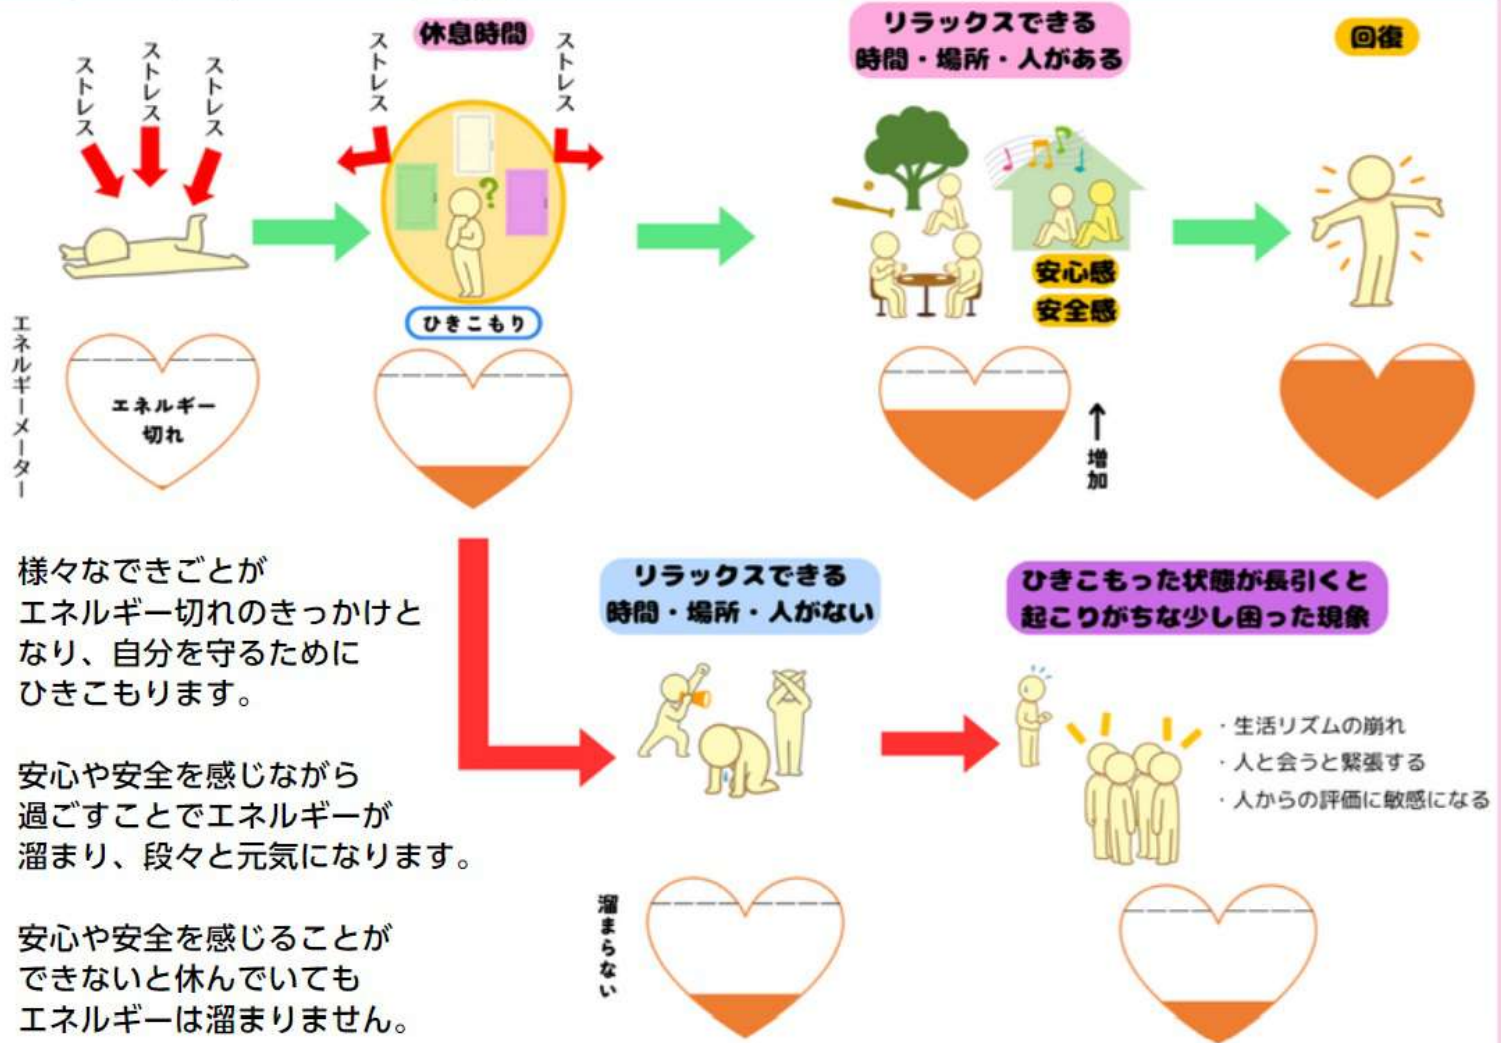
ストレス
ストレス
ストレス

休息時間
ストレス
ストレス
ひきこもり

リラックスできる
時間・場所・人がある
安心感
安全感

回復

エネルギーメーター

エネルギー
切れ

↑
増加

様々なできごとが
エネルギー切れのきっかけとなり、自分を守るためにひきこもります。

安心や安全を感じながら過ごすことでエネルギーが溜まり、段々と元気になります。

安心や安全を感じることができないと休んでいてもエネルギーは溜まりません。

リラックスできる
時間・場所・人がない

溜まらない

ひきこもった状態が長引くと
起こりがちな少し困った現象

・生活リズムの崩れ
・人と会うと緊張する
・人からの評価に敏感になる